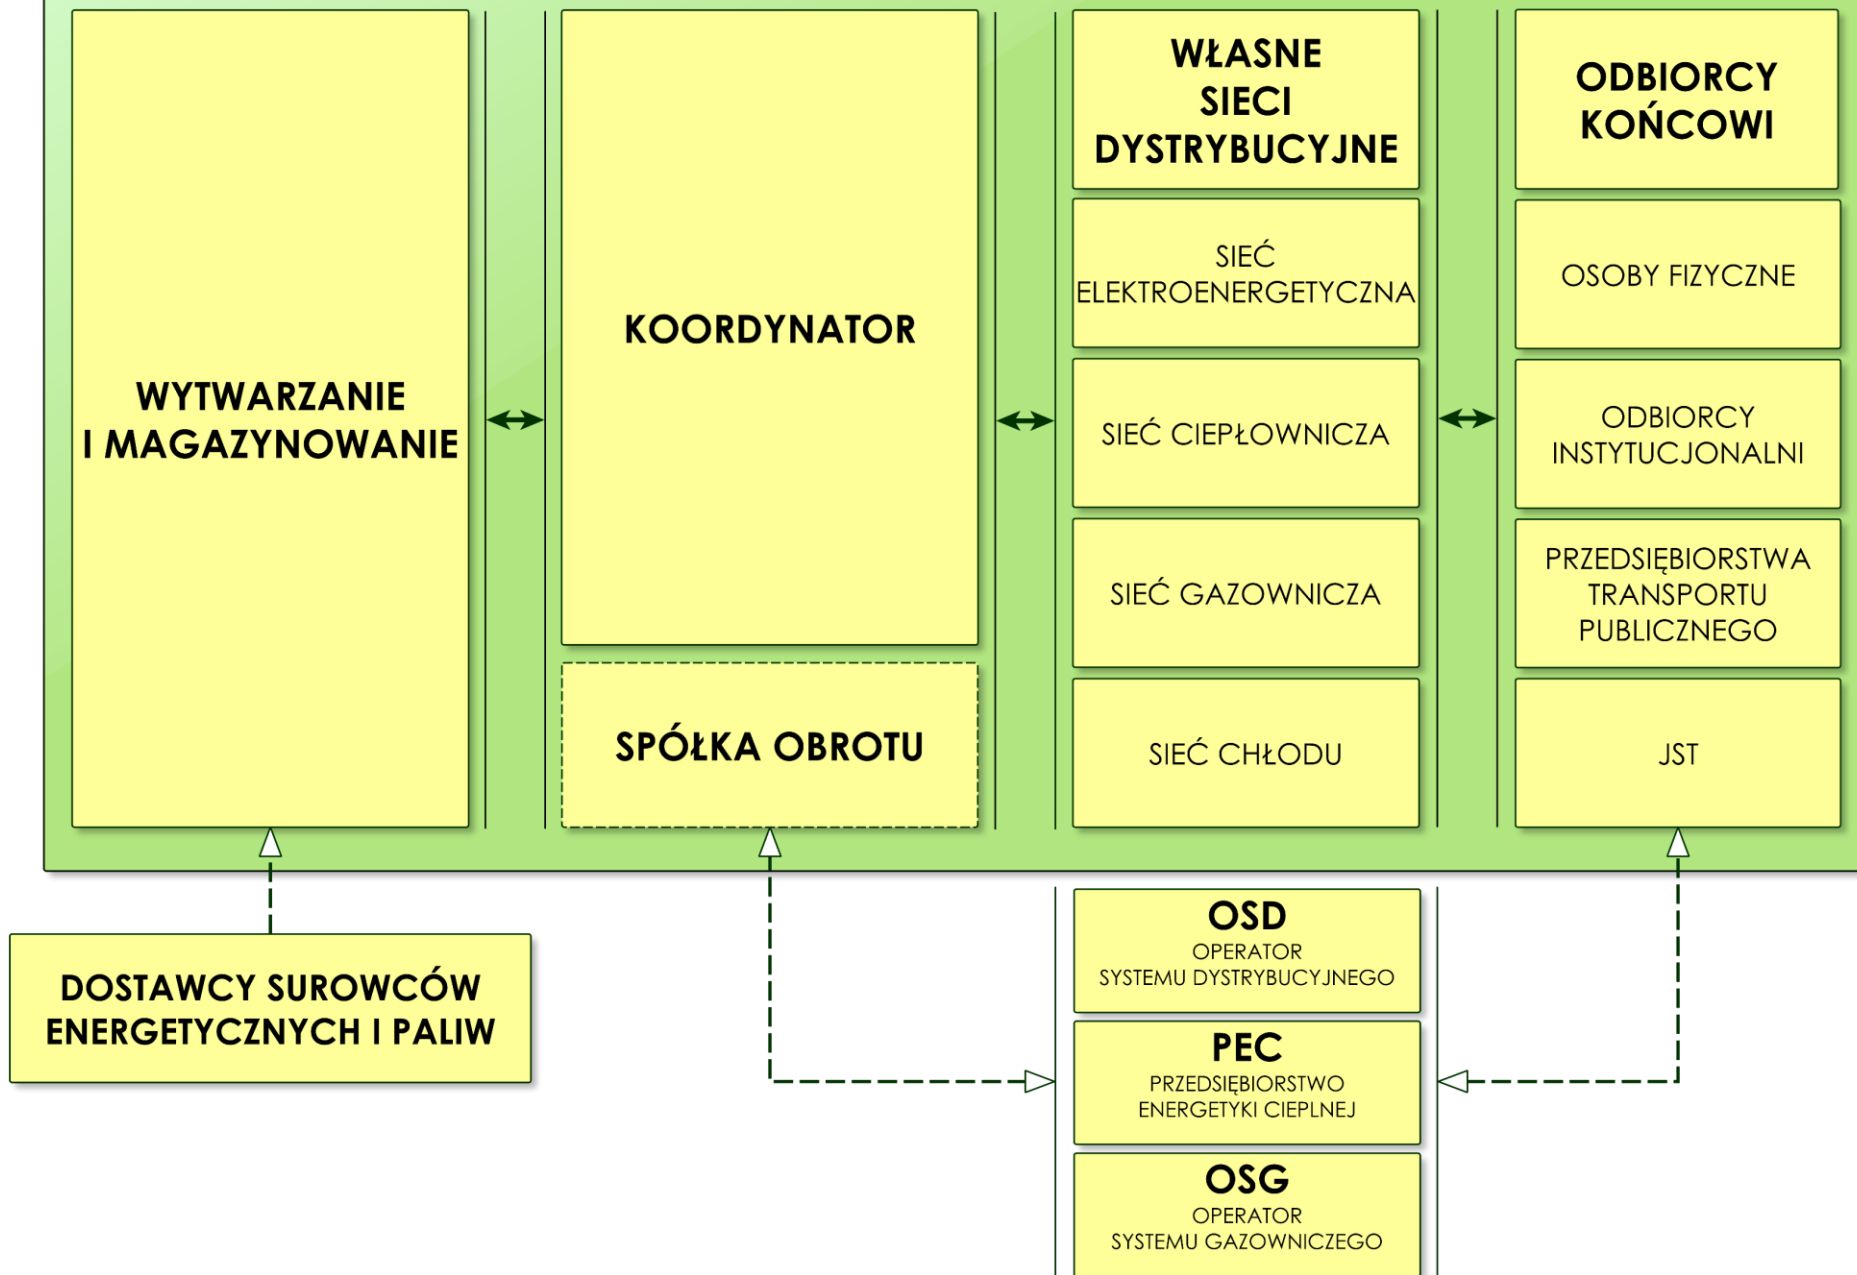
WYTWARZANIE I MAGAZYNOWANIE

KOORDYNATOR

SPÓŁKA OBROTU

WŁASNE SIECI DYSTRYBUCYJNE

SIEĆ ELEKTROENERGETYCZNA

SIEĆ CIEPŁOWNICZA

SIEĆ GAZOWNICZA

SIEĆ CHŁODU

ODBIORCY KOŃCOWI

OSOBY FIZYCZNE

ODBIORCY INSTYTUCJONALNI

PRZEDSIĘBIORSTWA TRANSPORTU PUBLICZNEGO

JST

DOSTAWCY SUROWCÓW ENERGETYCZNYCH I PALIW

OSD
OPERATOR SYSTEMU DYSTRYBUCYJNEGO

PEC
PRZEDSIĘBIORSTWO ENERGETYKI CIEPLNEJ

OSG
OPERATOR SYSTEMU GAZOWNICZEGO